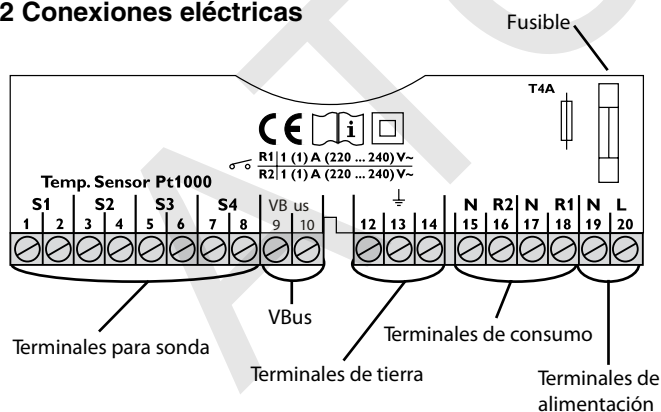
2 Conexiones eléctricas

Fusible

T4A

CE

R1 | 1 (1) A (220 ... 240) V~
R2 | 1 (1) A (220 ... 240) V~

Temp. Sensor Pt1000

| S1 | | S2 | | S3 | | S4 | | VB us | | | | | N | R2 | N | R1 | N | L |
|---|---|---|---|---|---|---|---|---|---|---|---|---|---|---|---|---|---|---|---|
| 1 | 2 | 3 | 4 | 5 | 6 | 7 | 8 | 9 | 10 | 12 | 13 | 14 | 15 | 16 | 17 | 18 | 19 | 20 | |

VBus

Terminales para sonda

Terminales de tierra

Terminales de consumo

Terminales de alimentación